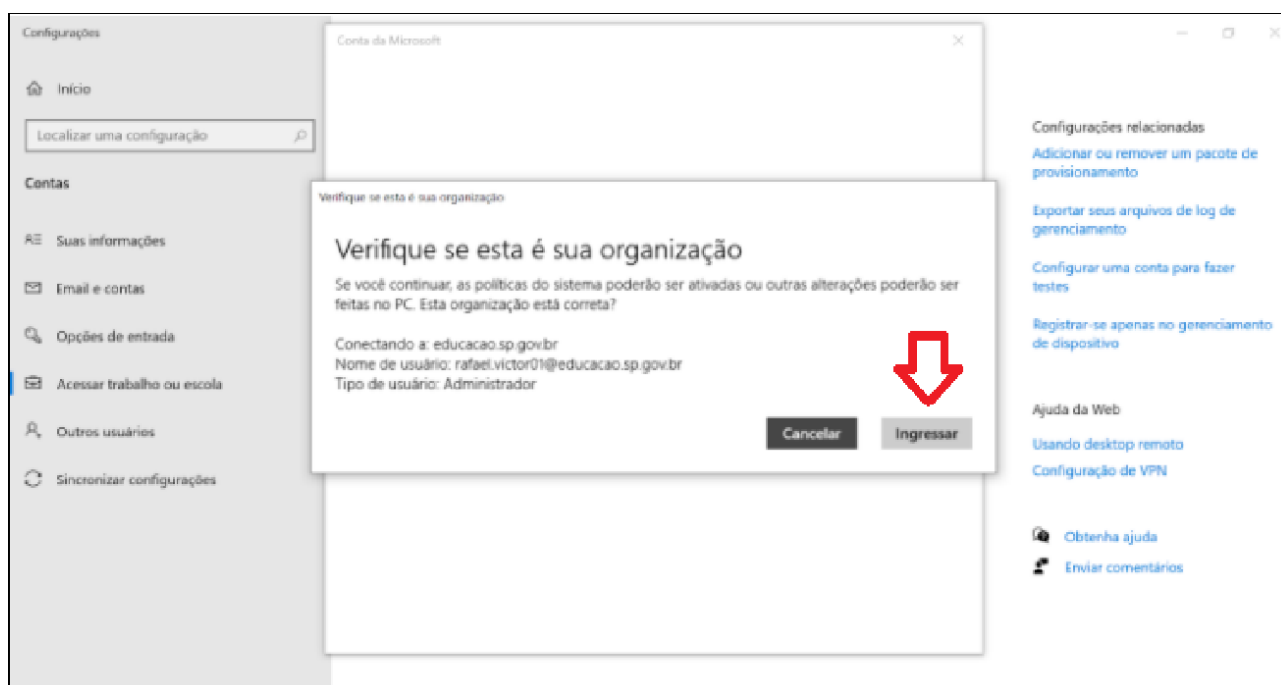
Configurações

Início

Localizar uma configuração

Contas

Suas informações

Email e contas

Opções de entrada

Acessar trabalho ou escola

Outros usuários

Sincronizar configurações

Conta da Microsoft

Verifique se esta é sua organização

Verifique se esta é sua organização

Se você continuar, as políticas do sistema poderão ser ativadas ou outras alterações poderão ser feitas no PC. Esta organização está correta?

Conectando a: educacao.sp.gov.br
Nome de usuário: rafael.victor01@educacao.sp.gov.br
Tipo de usuário: Administrador

Cancelar

Ingressar

Configurações relacionadas

Adicionar ou remover um pacote de provisionamento

Exportar seus arquivos de log de gerenciamento

Configurar uma conta para fazer testes

Registrar-se apenas no gerenciamento de dispositivo

Ajuda da Web

Usando desktop remoto

Configuração de VPN

Obtenha ajuda

Enviar comentários